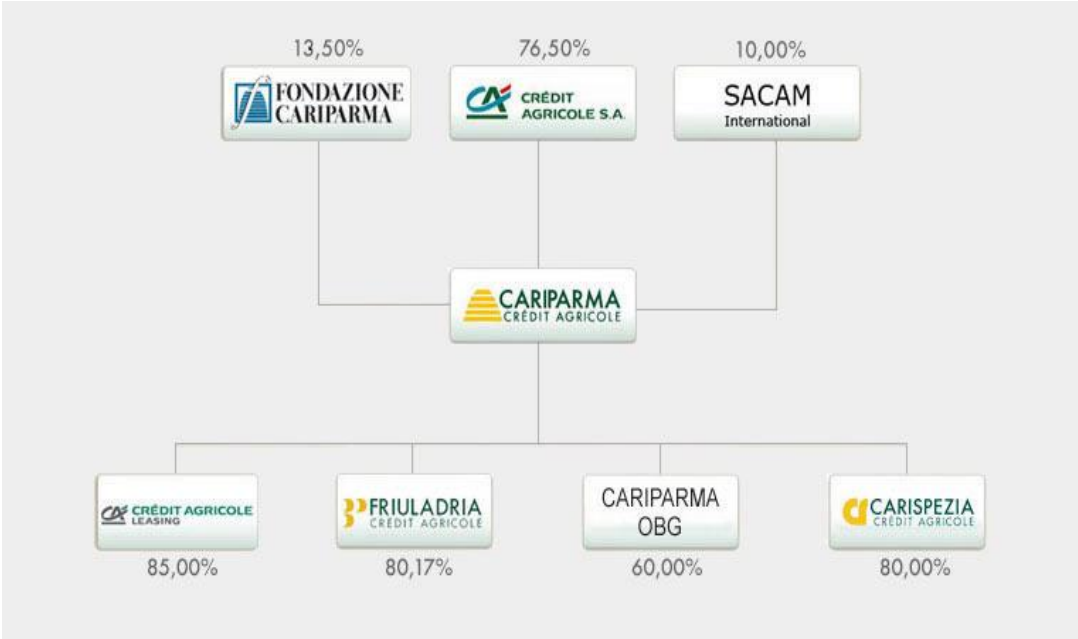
13,50%

FONDAZIONE CARIPARMA

76,50%

CRÉDIT AGRICOLE S.A.

10,00%

SACAM International

CARIPARMA CRÉDIT AGRICOLE

CRÉDIT AGRICOLE LEASING

85,00%

FRIULADRIA CRÉDIT AGRICOLE

80,17%

CARIPARMA OBG

60,00%

CARISPEZIA CRÉDIT AGRICOLE

80,00%